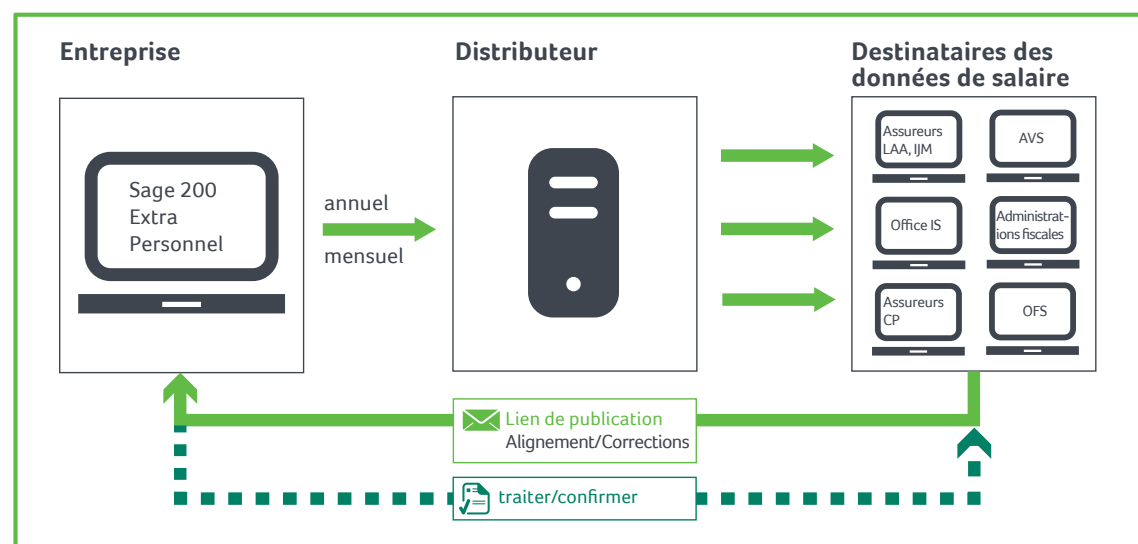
Entreprise

Sage 200 Extra Personnel

annuel

mensuel

Distributeur

Destinataires des données de salaire

Assureurs LAA, IJM

AVS

Office IS

Administrations fiscales

Assureurs CP

OFS

Lien de publication
Alignement/Corrections

traiter/confirmer